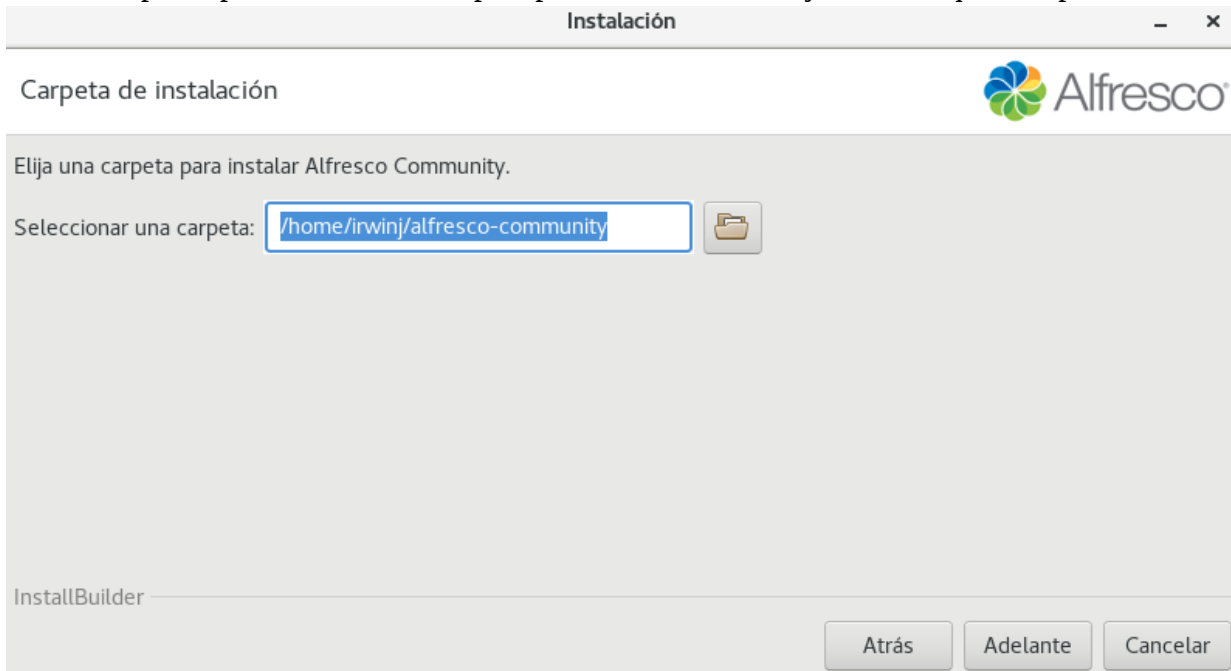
Instalación

_ ×

Carpeta de instalación

Alfresco

Elija una carpeta para instalar Alfresco Community.

Seleccionar una carpeta: /home/irwinj/alfresco-community

InstallBuilder

Atrás Adelante Cancelar